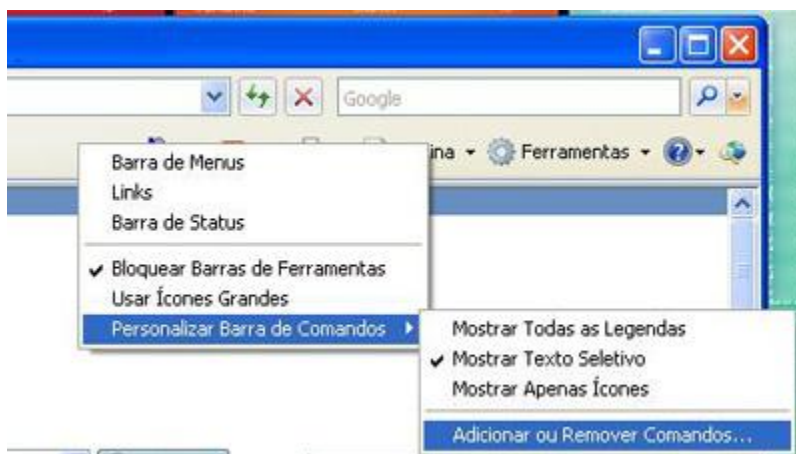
Google

ina ▾ Ferramentas ▾

Barra de Menus
Links
Barra de Status

Bloquear Barras de Ferramentas
Usar Ícones Grandes
Personalizar Barra de Comandos

Mostrar Todas as Legendas
Mostrar Texto Seletivo
Mostrar Apenas Ícones

Adicionar ou Remover Comandos...